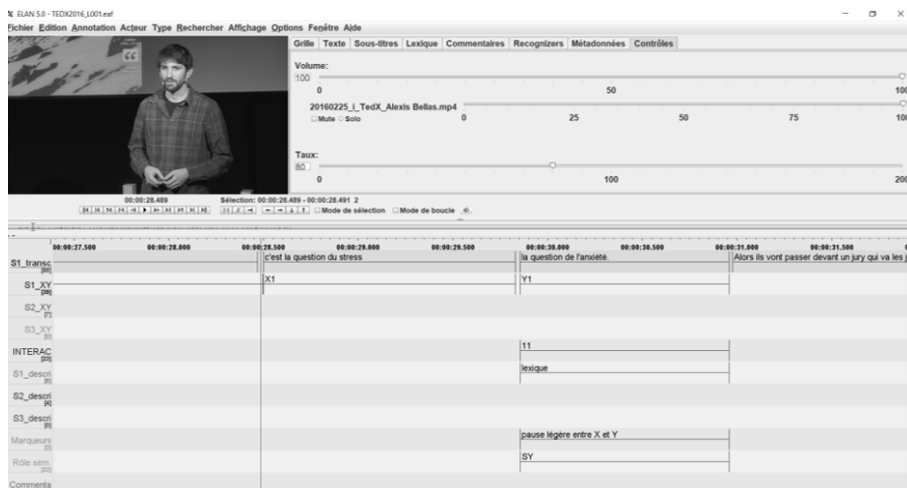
ELAN 5.0 - TEDX2016_L001.eaf

Fichier Edition Annotation Acteur Type Rechercher Affichage Options Fenêtre Aide

Grille Texte Sous-titres Lexique Commentaires Recognizers Métadonnées Contrôles

Volume:
100
0 50 100

20160225_I_TedX_Alexis Bellas.mp4
Mute Solo 0 25 50 75 100

Taux:
80
0 100 200

00:00:28.489 Sélection: 00:00:28.489 - 00:00:28.491 2
Mode de sélection Mode de boucle

00:00:27.500 00:00:28.000 00:00:28.500 00:00:29.000 00:00:29.500 00:00:30.000 00:00:30.500 00:00:31.000 00:00:31.500

S1_transc
c'est la question du stress
la question de l'anxiété.
Alors ils vont passer devant un jury qui va les j

S1_XY
X1
Y1

S2_XY

S3_XY

INTERAC
11

S1_descri
lexique

S2_descri

S3_descri

Marqueurs
pause légère entre X et Y

Rôle sém.
SY

Commenta